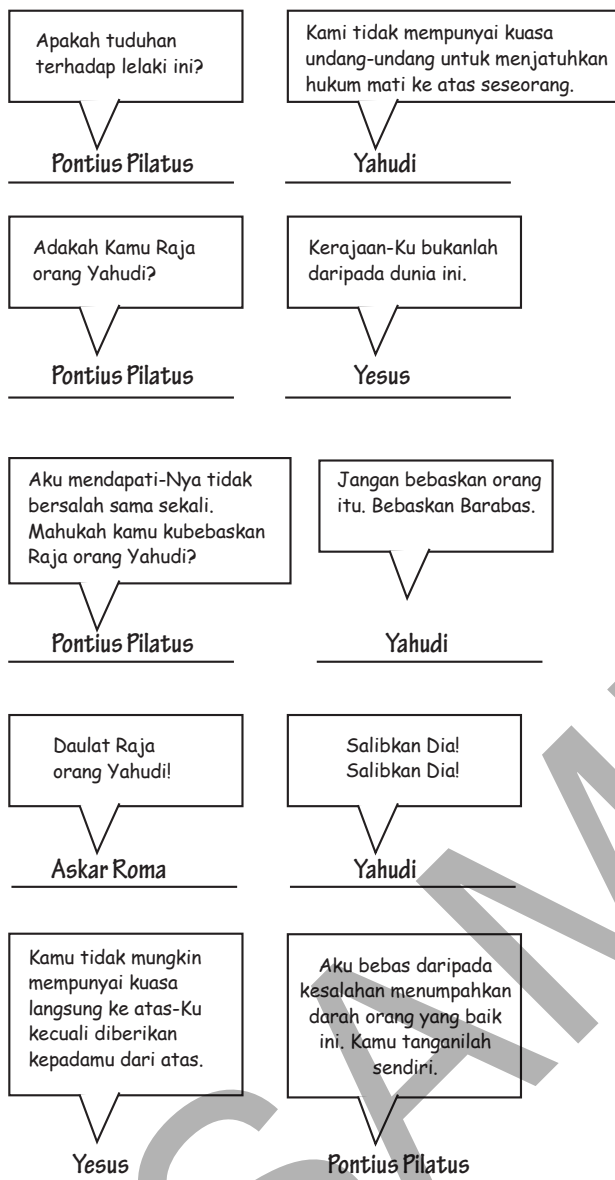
Apakah tuduhan terhadap lelaki ini?

Pontius Pilatus

Kami tidak mempunyai kuasa undang-undang untuk menjatuhkan hukum mati ke atas seseorang.

Yahudi

Adakah Kamu Raja orang Yahudi?

Pontius Pilatus

Kerajaan-Ku bukanlah daripada dunia ini.

Yesus

Aku mendapati-Nya tidak bersalah sama sekali. Mahukah kamu kubebaskan Raja orang Yahudi?

Pontius Pilatus

Jangan bebaskan orang itu. Bebaskan Barabas.

Yahudi

Daulat Raja orang Yahudi!

Askar Roma

Salibkan Dia! Salibkan Dia!

Yahudi

Kamu tidak mungkin mempunyai kuasa langsung ke atas-Ku kecuali diberikan kepadamu dari atas.

Yesus

Aku bebas daripada kesalahan menumpahkan darah orang yang baik ini. Kamu tanganilah sendiri.

Pontius Pilatus